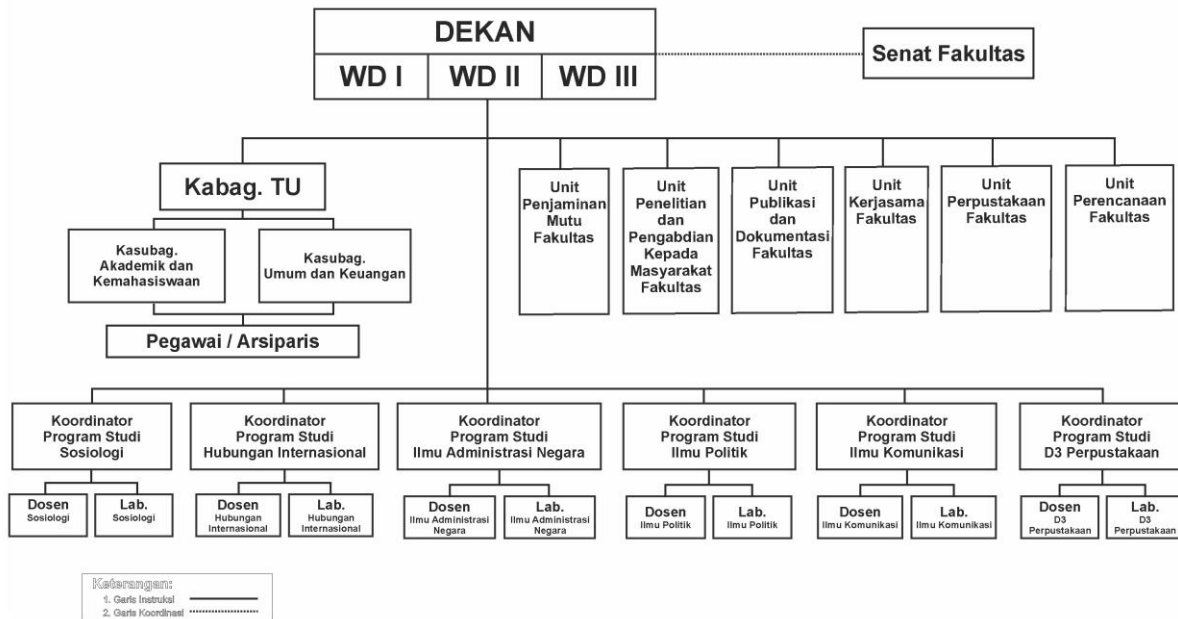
DEKAN

WD I | WD II | WD III

Senat Fakultas

Kabag. TU

Kasubag. Akademik dan Kemahasiswaan

Kasubag. Umum dan Keuangan

Pegawai / Arsiparis

Unit Penjaminan Mutu Fakultas

Unit Penelitian dan Pengabdian Kepada Masyarakat Fakultas

Unit Publikasi dan Dokumentasi Fakultas

Unit Kerjasama Fakultas

Unit Perpustakaan Fakultas

Unit Perencanaan Fakultas

Koordinator Program Studi Sosiologi

Dosen Sosiologi

Lab. Sosiologi

Koordinator Program Studi Hubungan Internasional

Dosen Hubungan Internasional

Lab. Hubungan Internasional

Koordinator Program Studi Ilmu Administrasi Negara

Dosen Ilmu Administrasi Negara

Lab. Ilmu Administrasi Negara

Koordinator Program Studi Ilmu Politik

Dosen Ilmu Politik

Lab. Ilmu Politik

Koordinator Program Studi Ilmu Komunikasi

Dosen Ilmu Komunikasi

Lab. Ilmu Komunikasi

Koordinator Program Studi D3 Perpustakaan

Dosen D3 Perpustakaan

Lab. D3 Perpustakaan

Keterangan:
1. Garis Instruksi
2. Garis Koordinasi